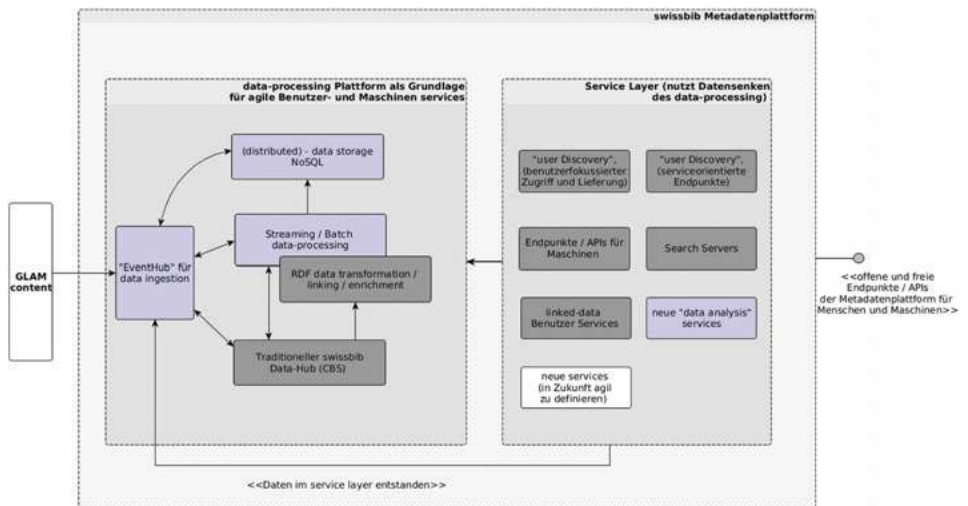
swissbib Metadatenplattform

data-processing Plattform als Grundlage für agile Benutzer- und Maschinen services

(distributed) - data storage NoSQL

"EventHub" für data ingestion

Streaming / Batch data-processing

RDF data transformation / linking / enrichment

Traditioneller swissbib Data-Hub (CBS)

Service Layer (nutzt Datensenken des data-processing)

"user Discovery", (benutzerfokussierter Zugriff und Lieferung)

"user Discovery", (serviceorientierte Endpunkte)

Endpunkte / APIs für Maschinen

Search Servers

linked-data Benutzer Services

neue "data analysis" services

neue services (in Zukunft agil zu definieren)

GLAM content

<<offene und freie Endpunkte / APIs der Metadatenplattform für Menschen und Maschinen>>

<<Daten im service layer entstanden>>